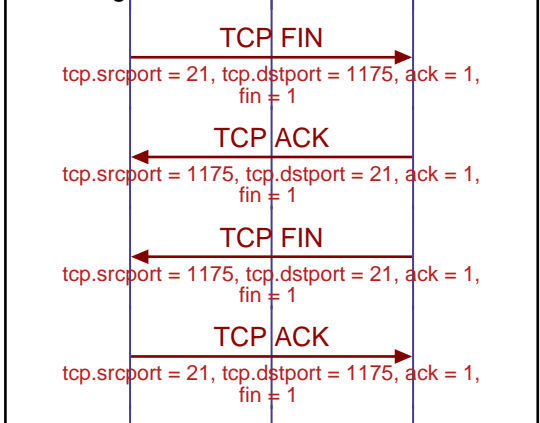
TCP FIN

tcp.srcport = 21, tcp.dstport = 1175, ack = 1, fin = 1

TCP ACK

tcp.srcport = 1175, tcp.dstport = 21, ack = 1, fin = 1

TCP FIN

tcp.srcport = 1175, tcp.dstport = 21, ack = 1, fin = 1

TCP ACK

tcp.srcport = 21, tcp.dstport = 1175, ack = 1, fin = 1